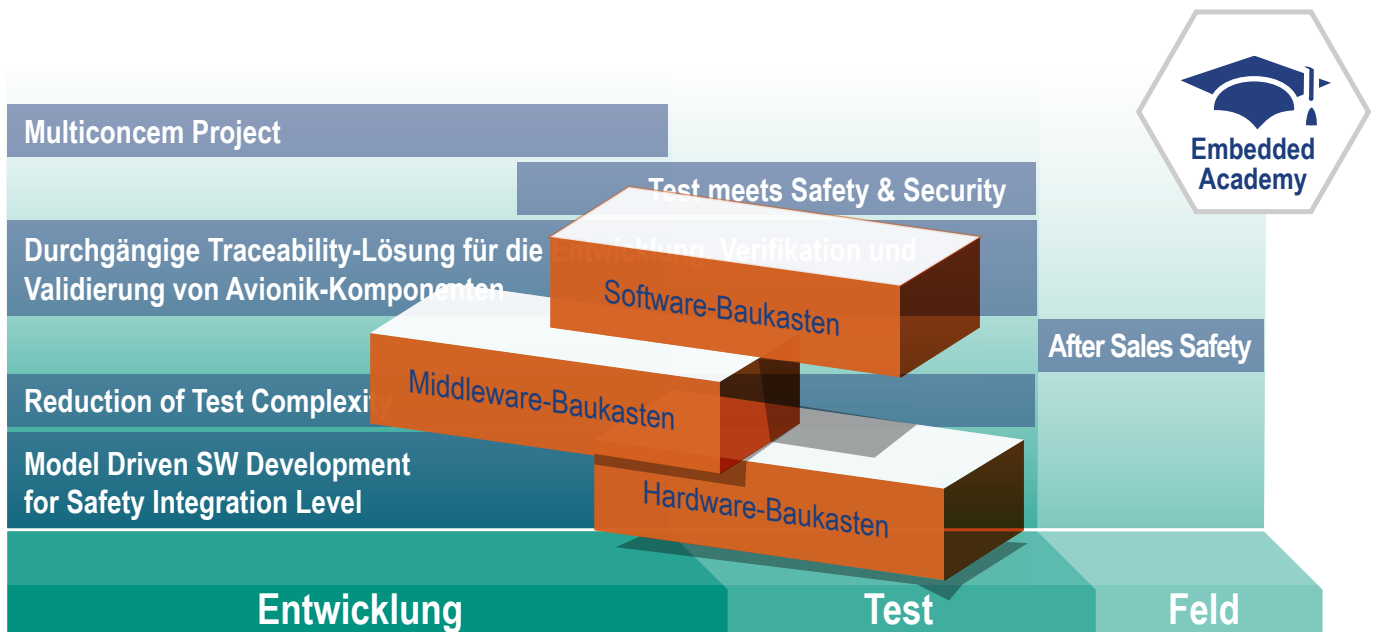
Multiconcem Project

Test meets Safety & Security

Durchgängige Traceability-Lösung für die Entwicklung, Verifikation und Validierung von Avionik-Komponenten

Reduction of Test Complexity

Model Driven SW Development for Safety Integration Level

After Sales Safety

Software-Baukasten

Middleware-Baukasten

Hardware-Baukasten

Embedded Academy

Entwicklung

Test

Feld